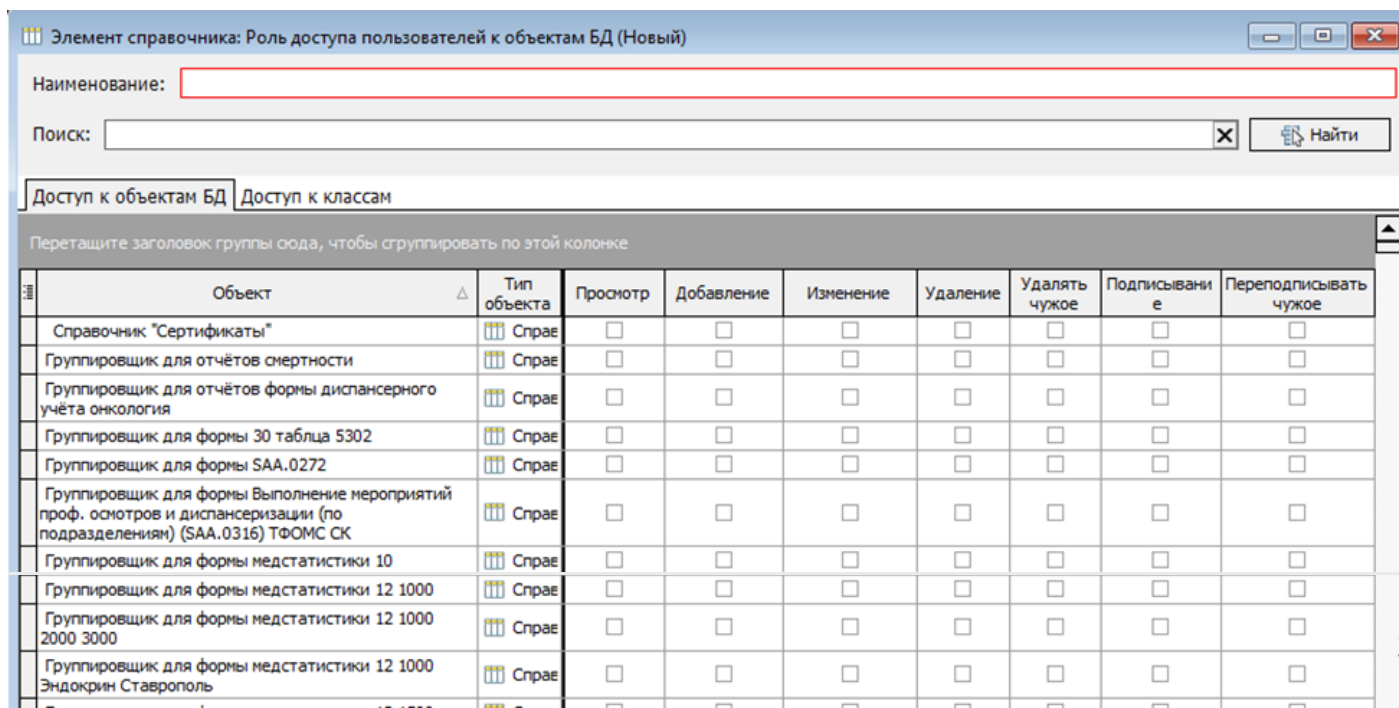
Элемент справочника: Роль доступа пользователей к объектам БД (Новый)

Наименование:

Поиск:

Найти

Доступ к объектам БД | Доступ к классам

Перетащите заголовок группы сюда, чтобы сгруппировать по этой колонке

| Объект | Тип объекта | Просмотр | Добавление | Изменение | Удаление | Удалять чужое | Подписывание | Переподписывать чужое |
|---|---|---|---|---|---|---|---|---|
| Справочник "Сертификаты" | Справ | | | | | | | |
| Группировщик для отчётов смертности | Справ | | | | | | | |
| Группировщик для отчётов формы диспансерного учёта онкология | Справ | | | | | | | |
| Группировщик для формы 30 таблца 5302 | Справ | | | | | | | |
| Группировщик для формы SAA.0272 | Справ | | | | | | | |
| Группировщик для формы Выполнение мероприятий проф. осмотров и диспансеризации (по подразделениям) (SAA.0316) ТФОМС СК | Справ | | | | | | | |
| Группировщик для формы медстатистики 10 | Справ | | | | | | | |
| Группировщик для формы медстатистики 12 1000 | Справ | | | | | | | |
| Группировщик для формы медстатистики 12 1000 2000 3000 | Справ | | | | | | | |
| Группировщик для формы медстатистики 12 1000 Эндокрин Ставрополь | Справ | | | | | | | |
| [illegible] | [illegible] | | | | | | | |